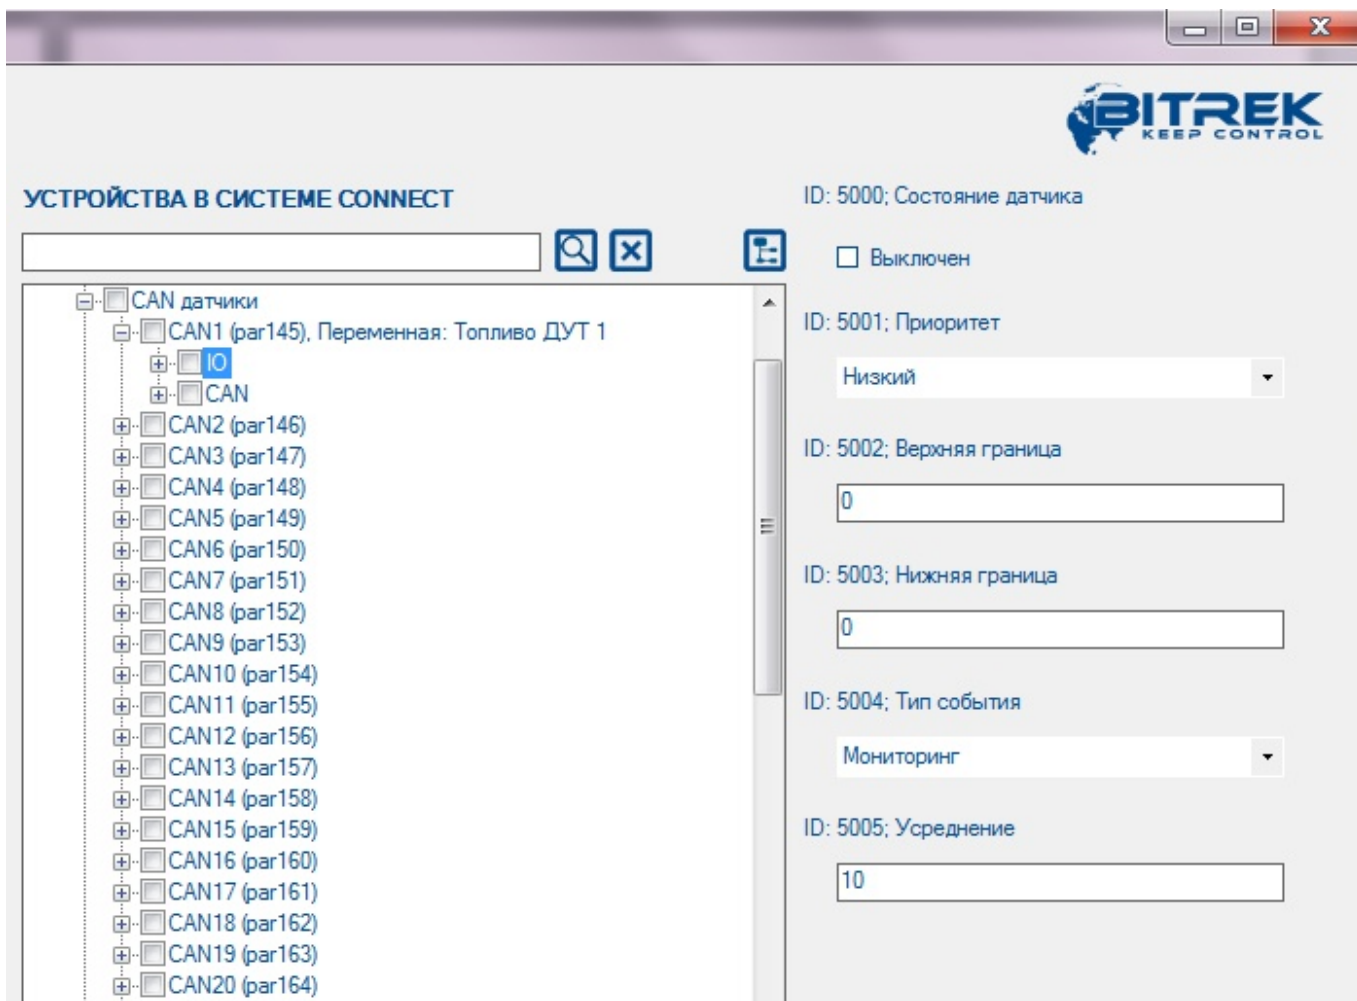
BITREK
KEEP CONTROL

УСТРОЙСТВА В СИСТЕМЕ CONNECT

CAN датчики
CAN1 (par145), Переменная: Топливо ДУТ 1
IO
CAN
CAN2 (par146)
CAN3 (par147)
CAN4 (par148)
CAN5 (par149)
CAN6 (par150)
CAN7 (par151)
CAN8 (par152)
CAN9 (par153)
CAN10 (par154)
CAN11 (par155)
CAN12 (par156)
CAN13 (par157)
CAN14 (par158)
CAN15 (par159)
CAN16 (par160)
CAN17 (par161)
CAN18 (par162)
CAN19 (par163)
CAN20 (par164)

ID: 5000; Состояние датчика

Выключен

ID: 5001; Приоритет

Низкий

ID: 5002; Верхняя граница

0

ID: 5003; Нижняя граница

0

ID: 5004; Тип события

Мониторинг

ID: 5005; Усреднение

10